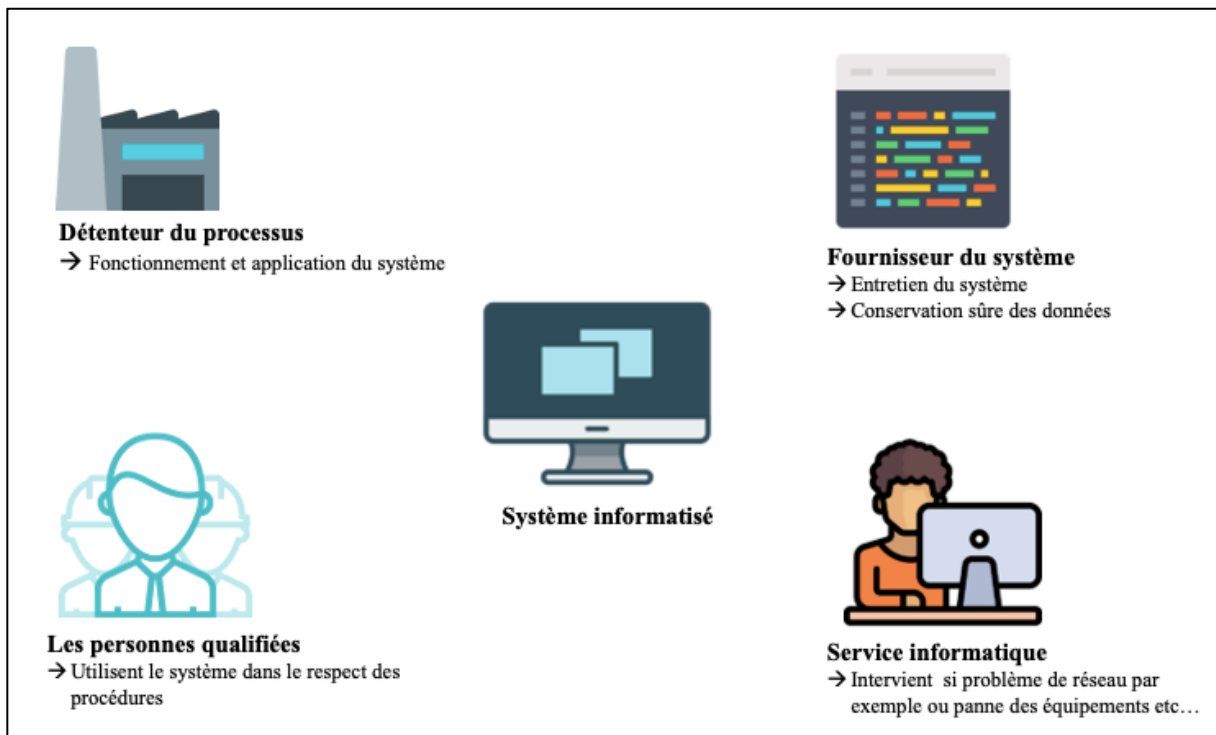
Détenteur du processus
→ Fonctionnement et application du système

Fournisseur du système
→ Entretien du système
→ Conservation sûre des données

Système informatisé

Les personnes qualifiées
→ Utilisent le système dans le respect des procédures

Service informatique
→ Intervient si problème de réseau par exemple ou panne des équipements etc…